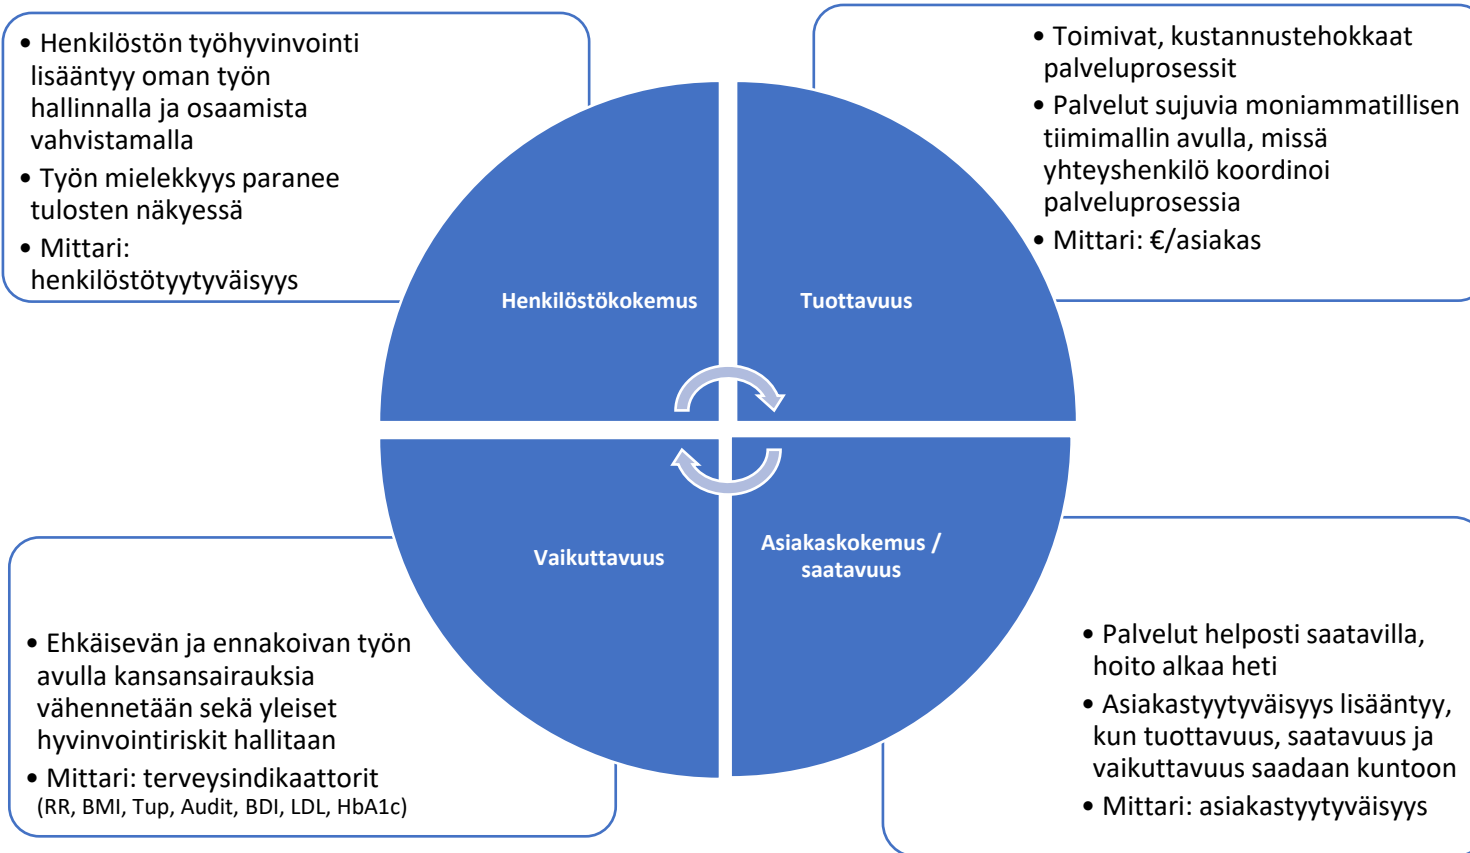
• Henkilöstön työhyvinvointi lisääntyy oman työn hallinnalla ja osaamista vahvistamalla

• Työn mielekkyys paranee tulosten näkyessä

• Mittari: henkilöstötyytyväisyys

• Toimivat, kustannustehokkaat palveluprosessit

• Palvelut sujuvia moniammatillisen tiimimallin avulla, missä yhteyshenkilö koordinoi palveluprosessia

• Mittari: €/asiakas

Henkilöstökokemus

Tuottavuus

Vaikuttavuus

Asiakaskokemus / saatavuus

• Ehkäisevän ja ennakoivan työn avulla kansansairauksia vähennetään sekä yleiset hyvinvointiriskit hallitaan

• Mittari: terveysindikaattorit (RR, BMI, Tup, Audit, BDI, LDL, HbA1c)

• Palvelut helposti saatavilla, hoito alkaa heti

• Asiakastyytyväisyys lisääntyy, kun tuottavuus, saatavuus ja vaikuttavuus saadaan kuntoon

• Mittari: asiakastyytyväisyys